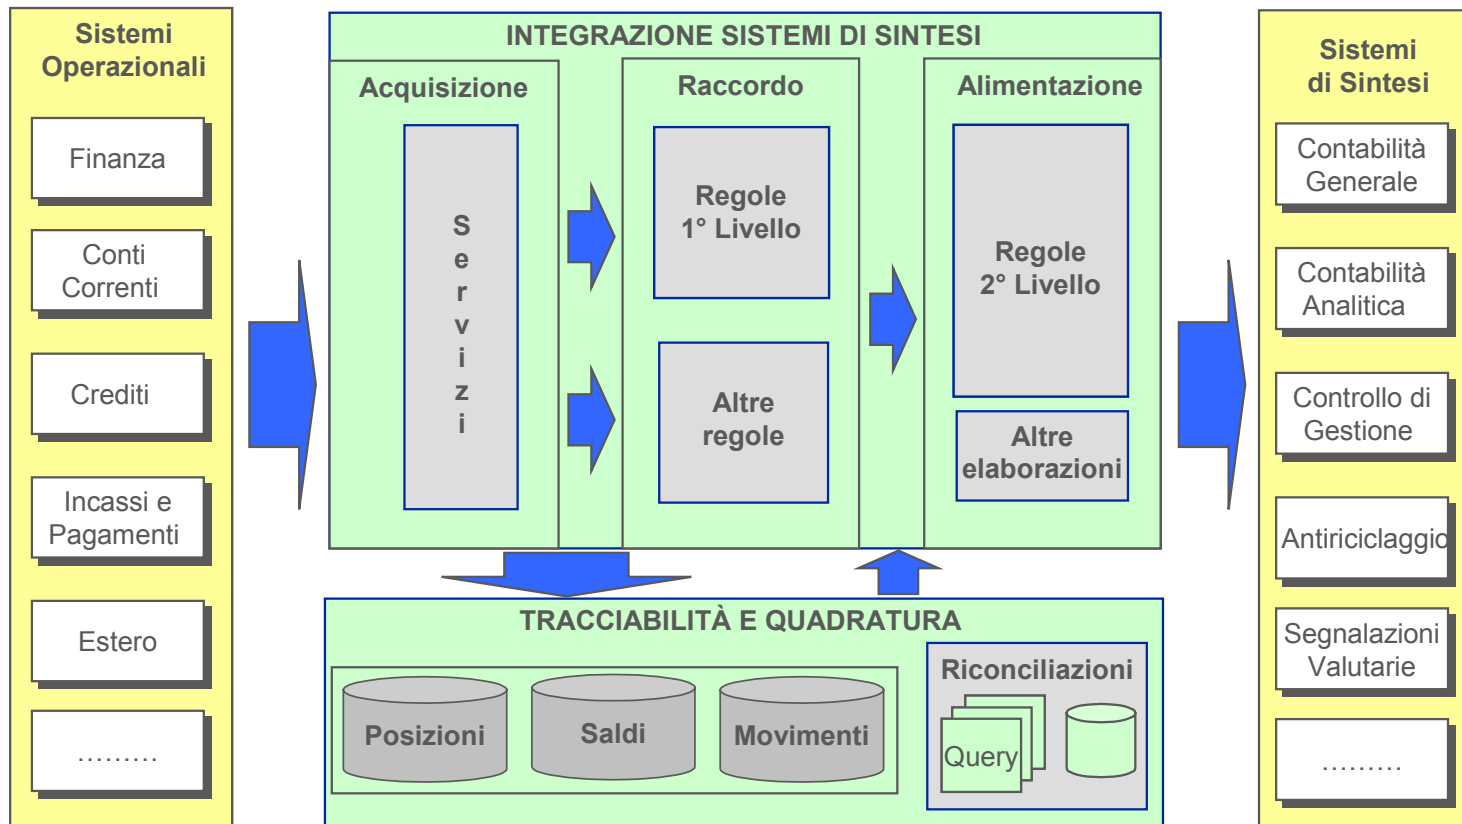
Sistemi Operazionali

Finanza

Conti Correnti

Crediti

Incassi e Pagamenti

Estero

………

INTEGRAZIONE SISTEMI DI SINTESI

Acquisizione

S e r v i z i

Raccordo

Regole 1° Livello

Altre regole

Alimentazione

Regole 2° Livello

Altre elaborazioni

TRACCIABILITÀ E QUADRATURA

Posizioni

Saldi

Movimenti

Riconciliazioni

Query

Sistemi di Sintesi

Contabilità Generale

Contabilità Analitica

Controllo di Gestione

Antiriciclaggio

Segnalazioni Valutarie

………